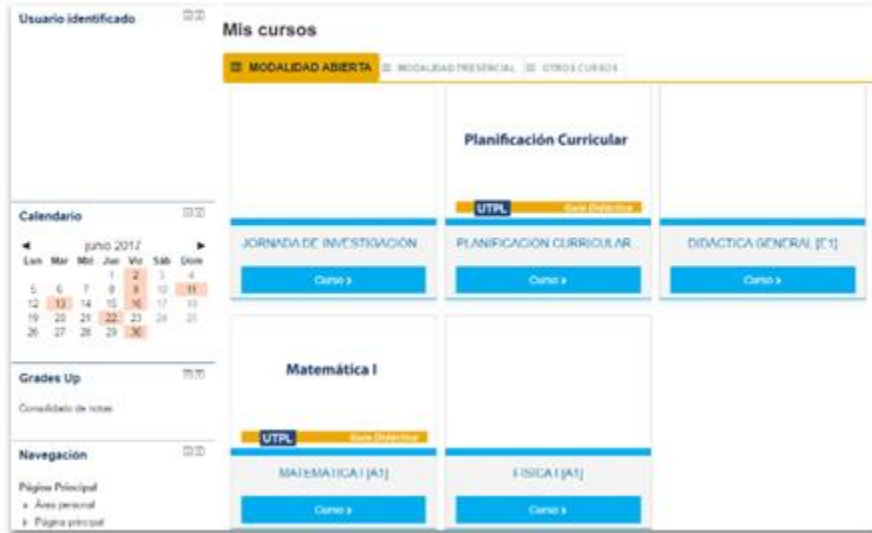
Usuario identificado

Calendario

junio 2017

| Lun | Mar | Mié | Jue | Vie | Sáb | Dom |
|---|---|---|---|---|---|---|
| | | | 1 | 2 | 3 | 4 |
| 5 | 6 | 7 | 8 | 9 | 10 | 11 |
| 12 | 13 | 14 | 15 | 16 | 17 | 18 |
| 19 | 20 | 21 | 22 | 23 | 24 | 25 |
| 26 | 27 | 28 | 29 | 30 | | |

Grades Up

Consolidado de notas

Navegación

Página Principal

Área personal

Página principal

Mis cursos

MODALIDAD ABIERTA | MODALIDAD PRESENCIAL | OTROS CURSOS

JORNADA DE INVESTIGACIÓN

Curso ›

Planificación Curricular

UTPL Guía Didáctica

PLANIFICACIÓN CURRICULAR

Curso ›

DIDÁCTICA GENERAL [E1]

Curso ›

Matemática I

UTPL Guía Didáctica

MATEMÁTICA I [A1]

Curso ›

FÍSICA I [A1]

Curso ›